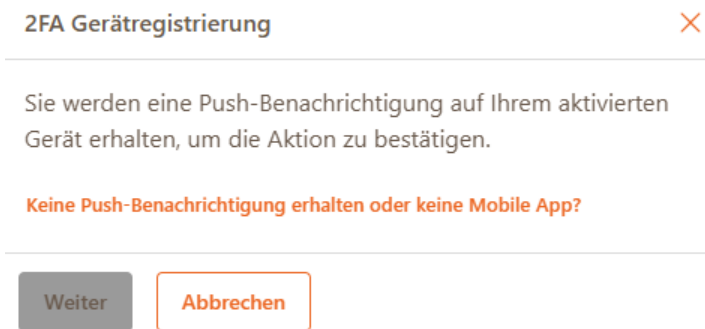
2FA Gerätregistrierung

×

Sie werden eine Push-Benachrichtigung auf Ihrem aktivierten Gerät erhalten, um die Aktion zu bestätigen.

Keine Push-Benachrichtigung erhalten oder keine Mobile App?

Weiter

Abbrechen